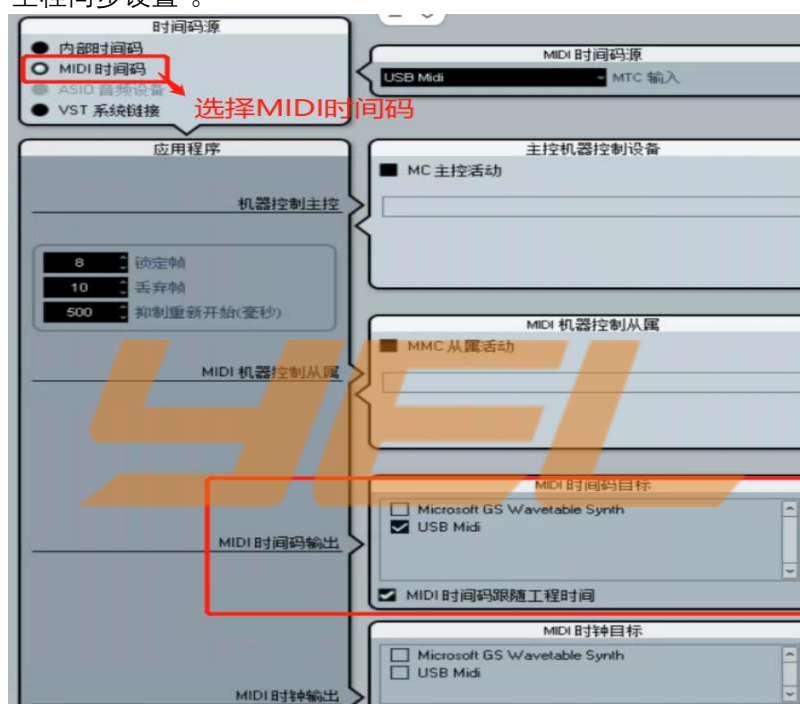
时间码源
内部时间码
MIDI 时间码
ASIO 音频设备
VST 系统链接
选择MIDI时间码
MIDI 时间码源
USB Midi
MTC 输入
应用程序
主控机器控制设备
MC 主控活动
机器控制主控
8 锁定帧
10 丢弃帧
500 抑制重新开始(毫秒)
MIDI 机器控制从属
MMC 从属活动
MIDI 机器控制从属
MIDI 时间码目标
Microsoft GS Wavetable Synth
USB Midi
MIDI 时间码输出
MIDI 时间码跟随工程时间
MIDI 时钟目标
Microsoft GS Wavetable Synth
USB Midi
MIDI 时钟输出
YEI